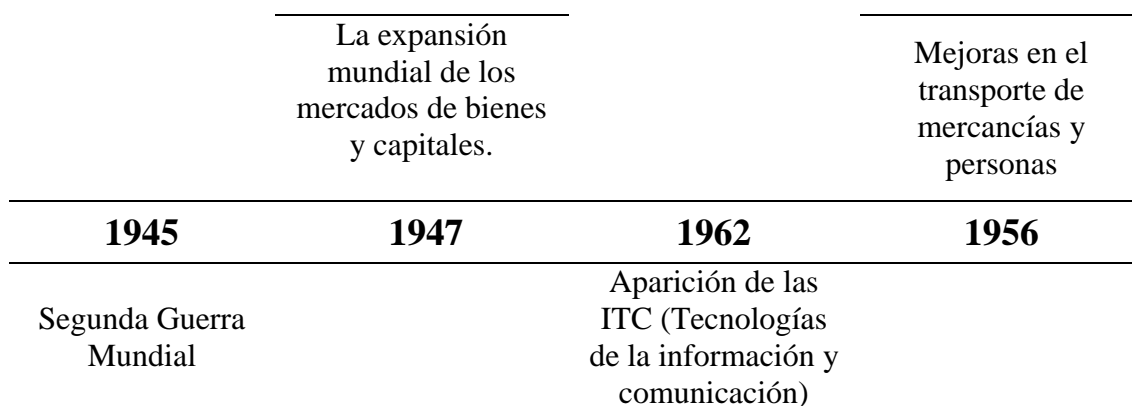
|  | La expansión mundial de los mercados de bienes y capitales. |  | Mejoras en el transporte de mercancías y personas |
|---|---|---|---|
| **1945** | **1947** | **1962** | **1956** |
| Segunda Guerra Mundial |  | Aparición de las ITC (Tecnologías de la información y comunicación) |  |